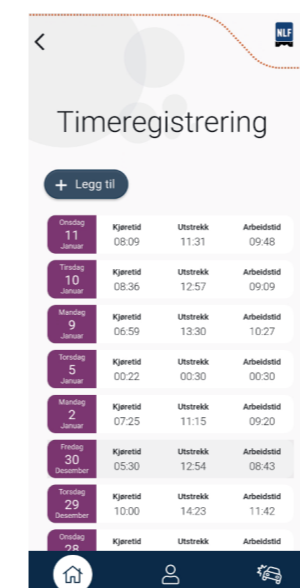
NLF

Timeregistrering

+ Legg til

| | Kjøretid | Utstrekk | Arbeidstid |
|---|---|---|---|
| Onsdag 11 Januar | 08:09 | 11:31 | 09:48 |
| Tirsdag 10 Januar | 08:36 | 12:57 | 09:09 |
| Mandag 9 Januar | 06:59 | 13:30 | 10:27 |
| Torsdag 5 Januar | 00:22 | 00:30 | 00:30 |
| Mandag 2 Januar | 07:25 | 11:15 | 09:20 |
| Fredag 30 Desember | 05:30 | 12:54 | 08:43 |
| Torsdag 29 Desember | 10:00 | 14:23 | 11:42 |
| Onsdag 28 | Kjøretid | Utstrekk | Arbeidstid |